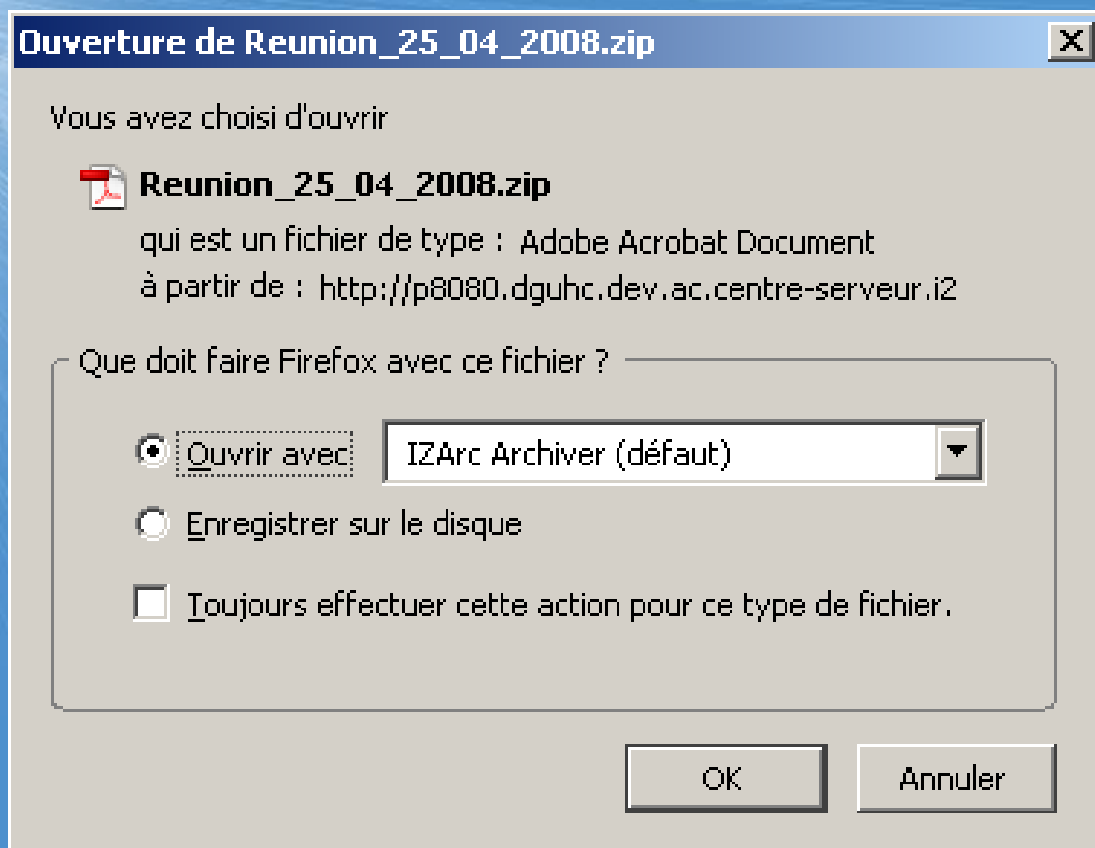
Ouverture de Reunion_25_04_2008.zip

X

Vous avez choisi d'ouvrir

Reunion_25_04_2008.zip

qui est un fichier de type : Adobe Acrobat Document

à partir de : http://p8080.dguhc.dev.ac.centre-serveur.i2

Que doit faire Firefox avec ce fichier ?

Ouvrir avec IZArc Archiver (défaut)

Enregistrer sur le disque

Toujours effectuer cette action pour ce type de fichier.

OK

Annuler